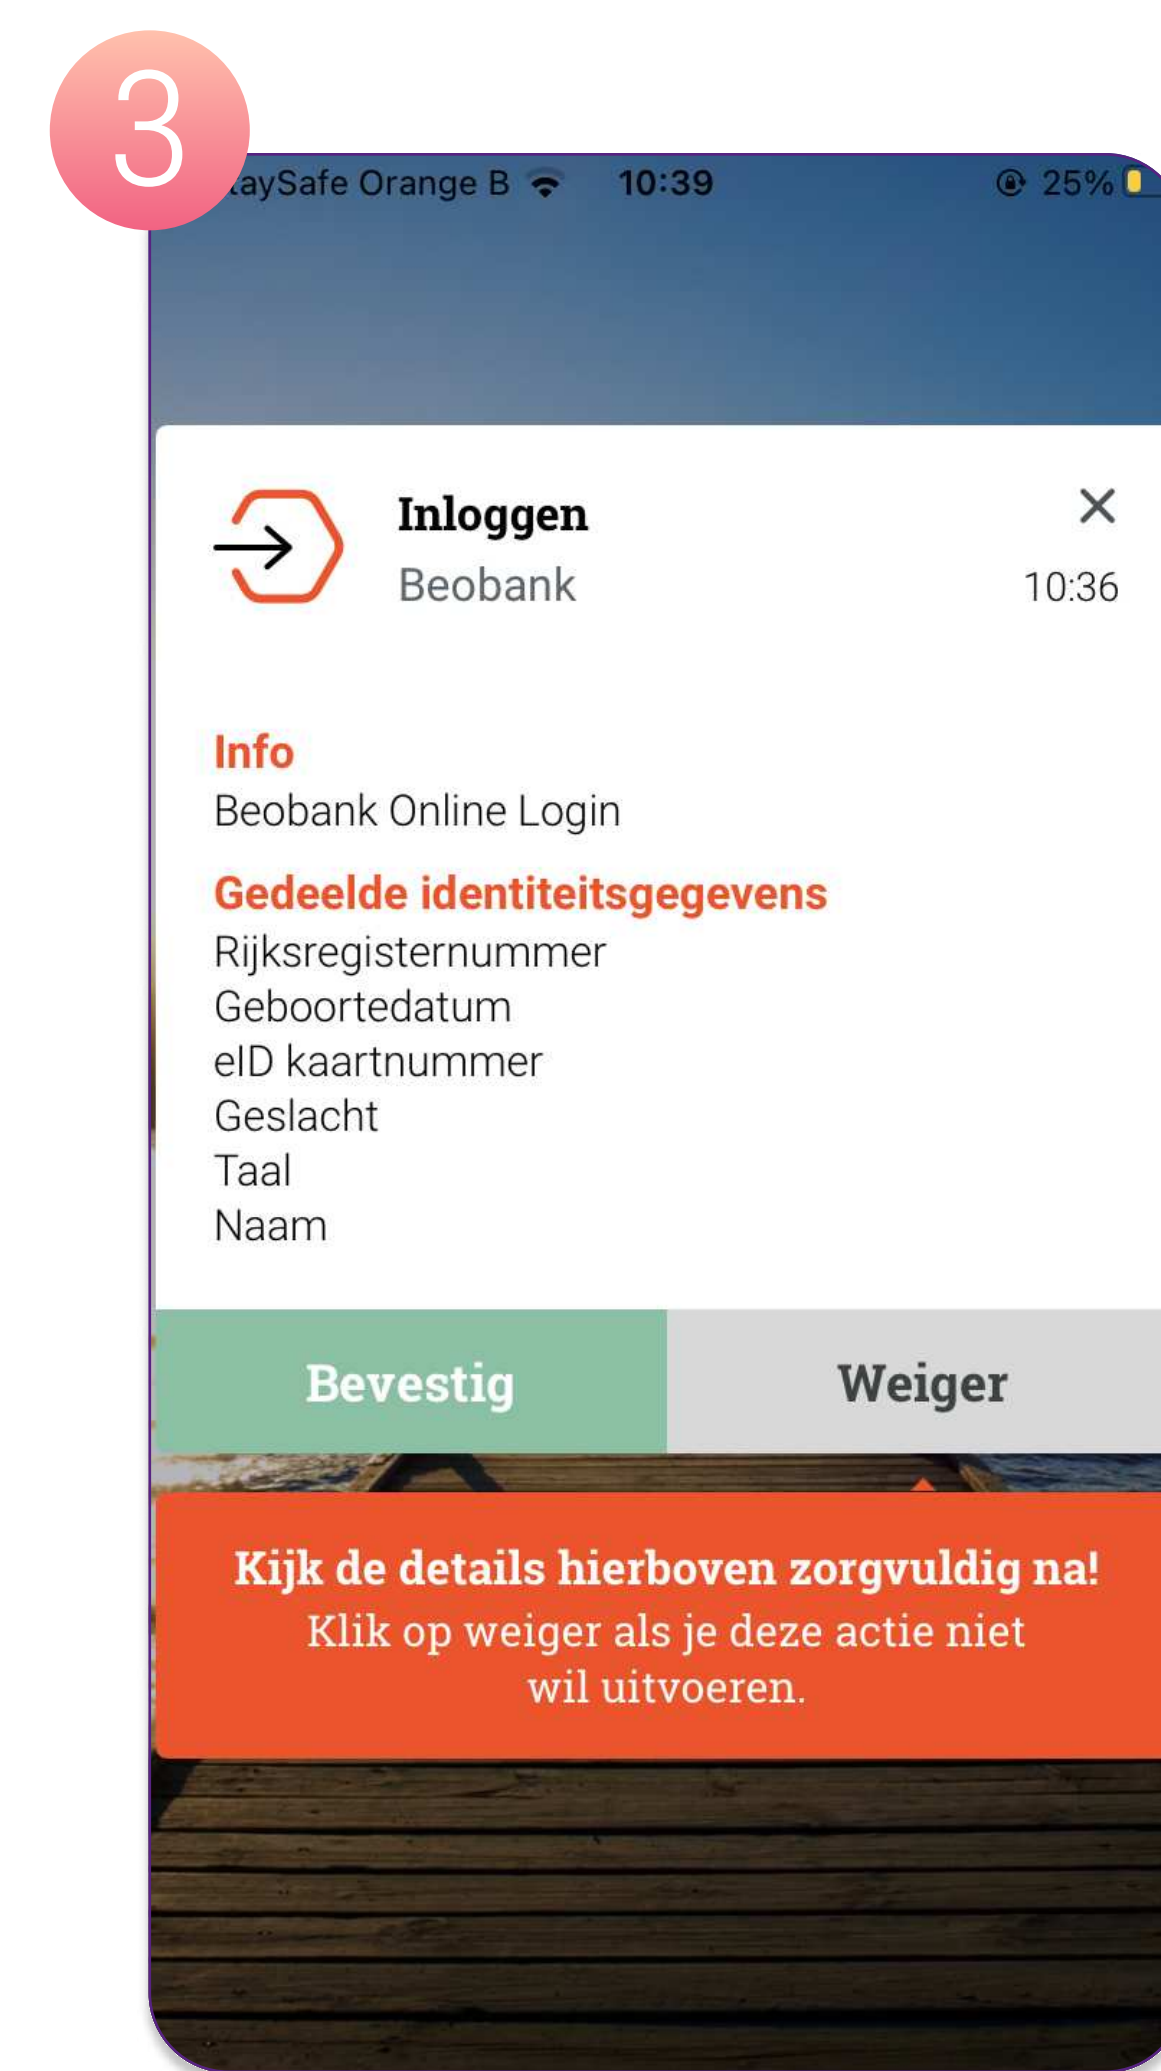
3

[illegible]aySafe Orange B 10:39 25%

Inloggen
Beobank
10:36

Info
Beobank Online Login

Gedeelde identiteitsgegevens
Rijksregisternummer
Geboortedatum
eID kaartnummer
Geslacht
Taal
Naam

Bevestig
Weiger

Kijk de details hierboven zorgvuldig na!
Klik op weiger als je deze actie niet wil uitvoeren.